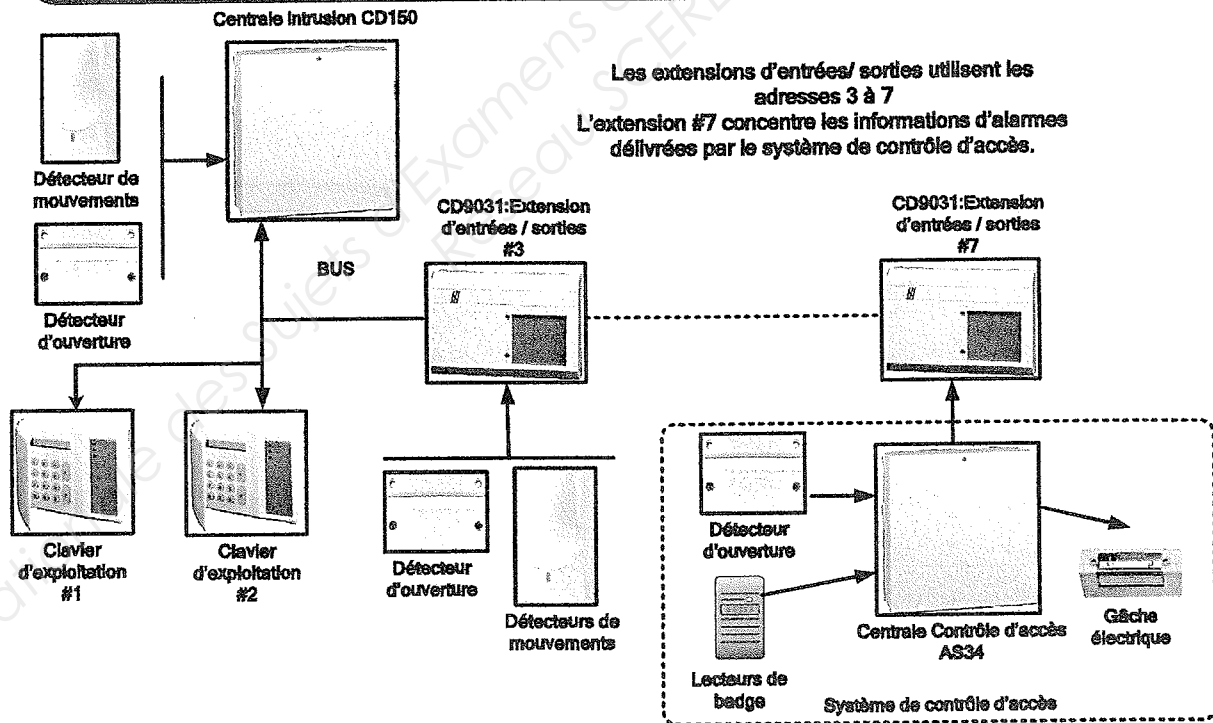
Centrale Intrusion CD150

Les extensions d'entrées/ sorties utilisent les adresses 3 à 7
L'extension #7 concentre les informations d'alarmes délivrées par le système de contrôle d'accès.

Détecteur de mouvements

Détecteur d'ouverture

BUS

CD9031:Extension d'entrées / sorties #3

CD9031:Extension d'entrées / sorties #7

Clavier d'exploitation #1

Clavier d'exploitation #2

Détecteur d'ouverture

Détecteurs de mouvements

Détecteur d'ouverture

Lecteurs de badge

Centrale Contrôle d'accès AS34

Gâche électrique

Système de contrôle d'accès